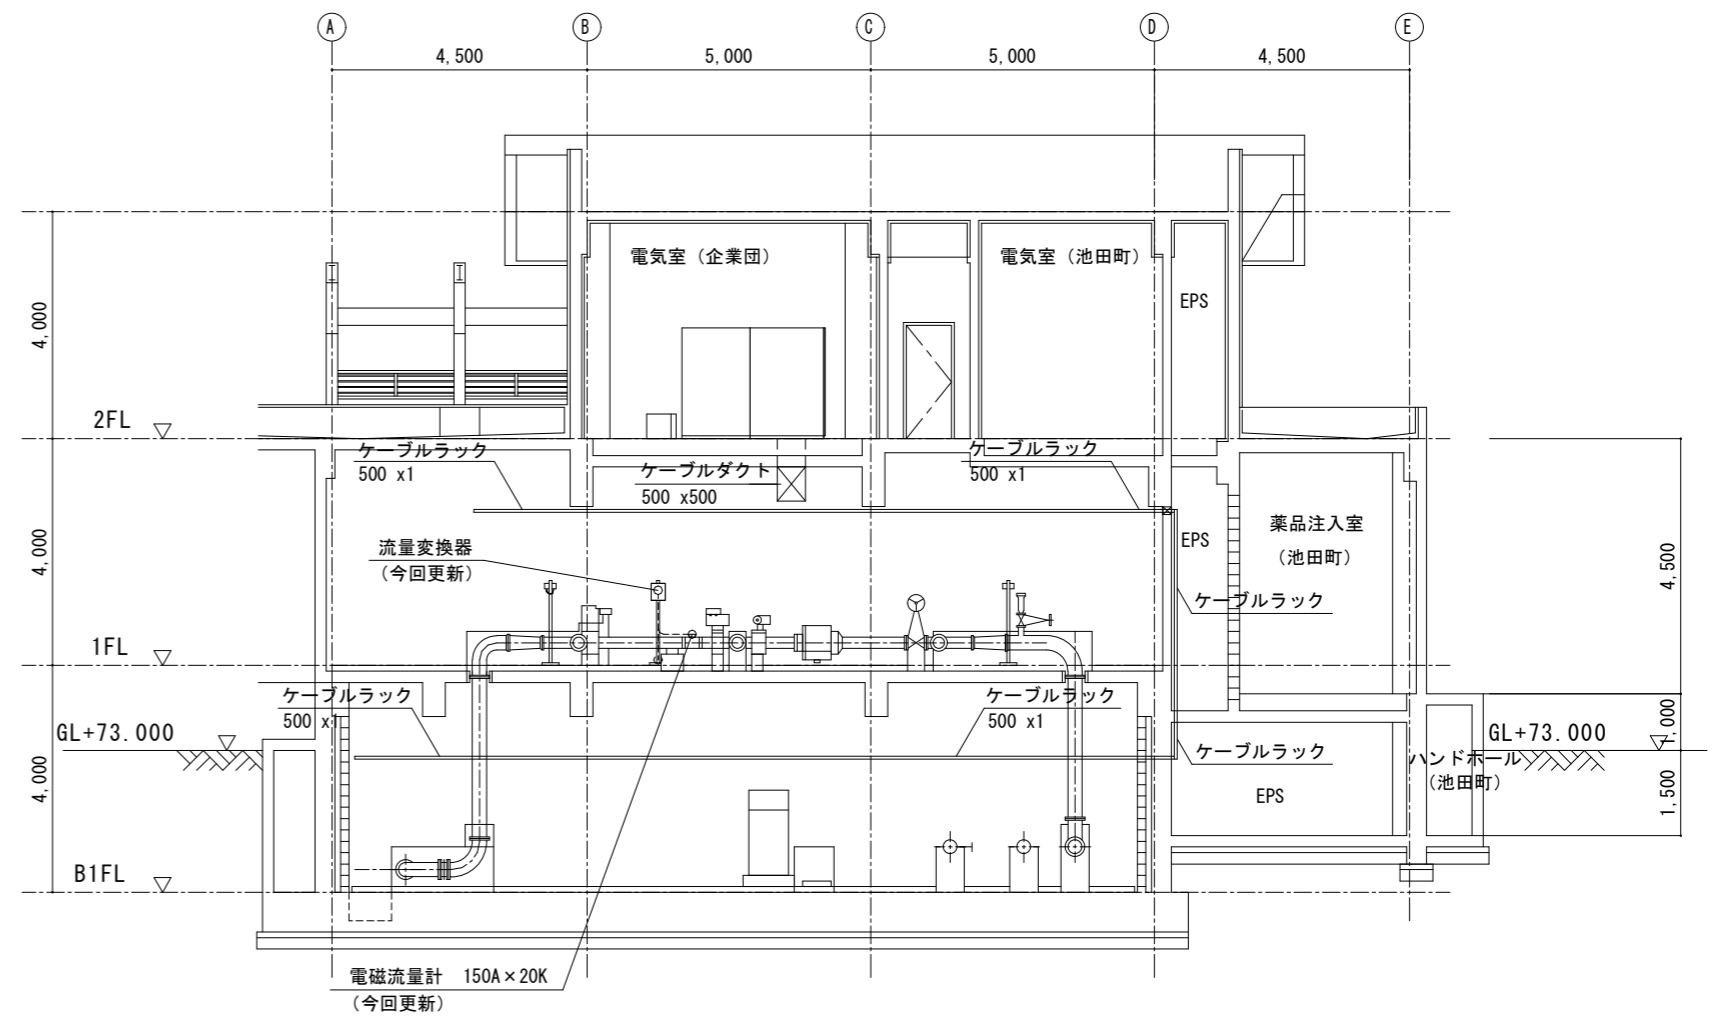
A B C D E

4,500 5,000 5,000 4,500

4,000

4,000

4,000

2FL

1FL

GL+73.000

B1FL

電気室（企業団）

電気室（池田町）

EPS

ケーブルラック
500 x1

ケーブルダクト
500 x500

ケーブルラック
500 x1

EPS

薬品注入室
（池田町）

4,500

流量変換器
（今回更新）

ケーブルラック

ケーブルラック
500 x1

ケーブルラック
500 x1

GL+73.000

1,000

ケーブルラック

ハンドホール
（池田町）

EPS

1,500

電磁流量計 150A×20K
（今回更新）